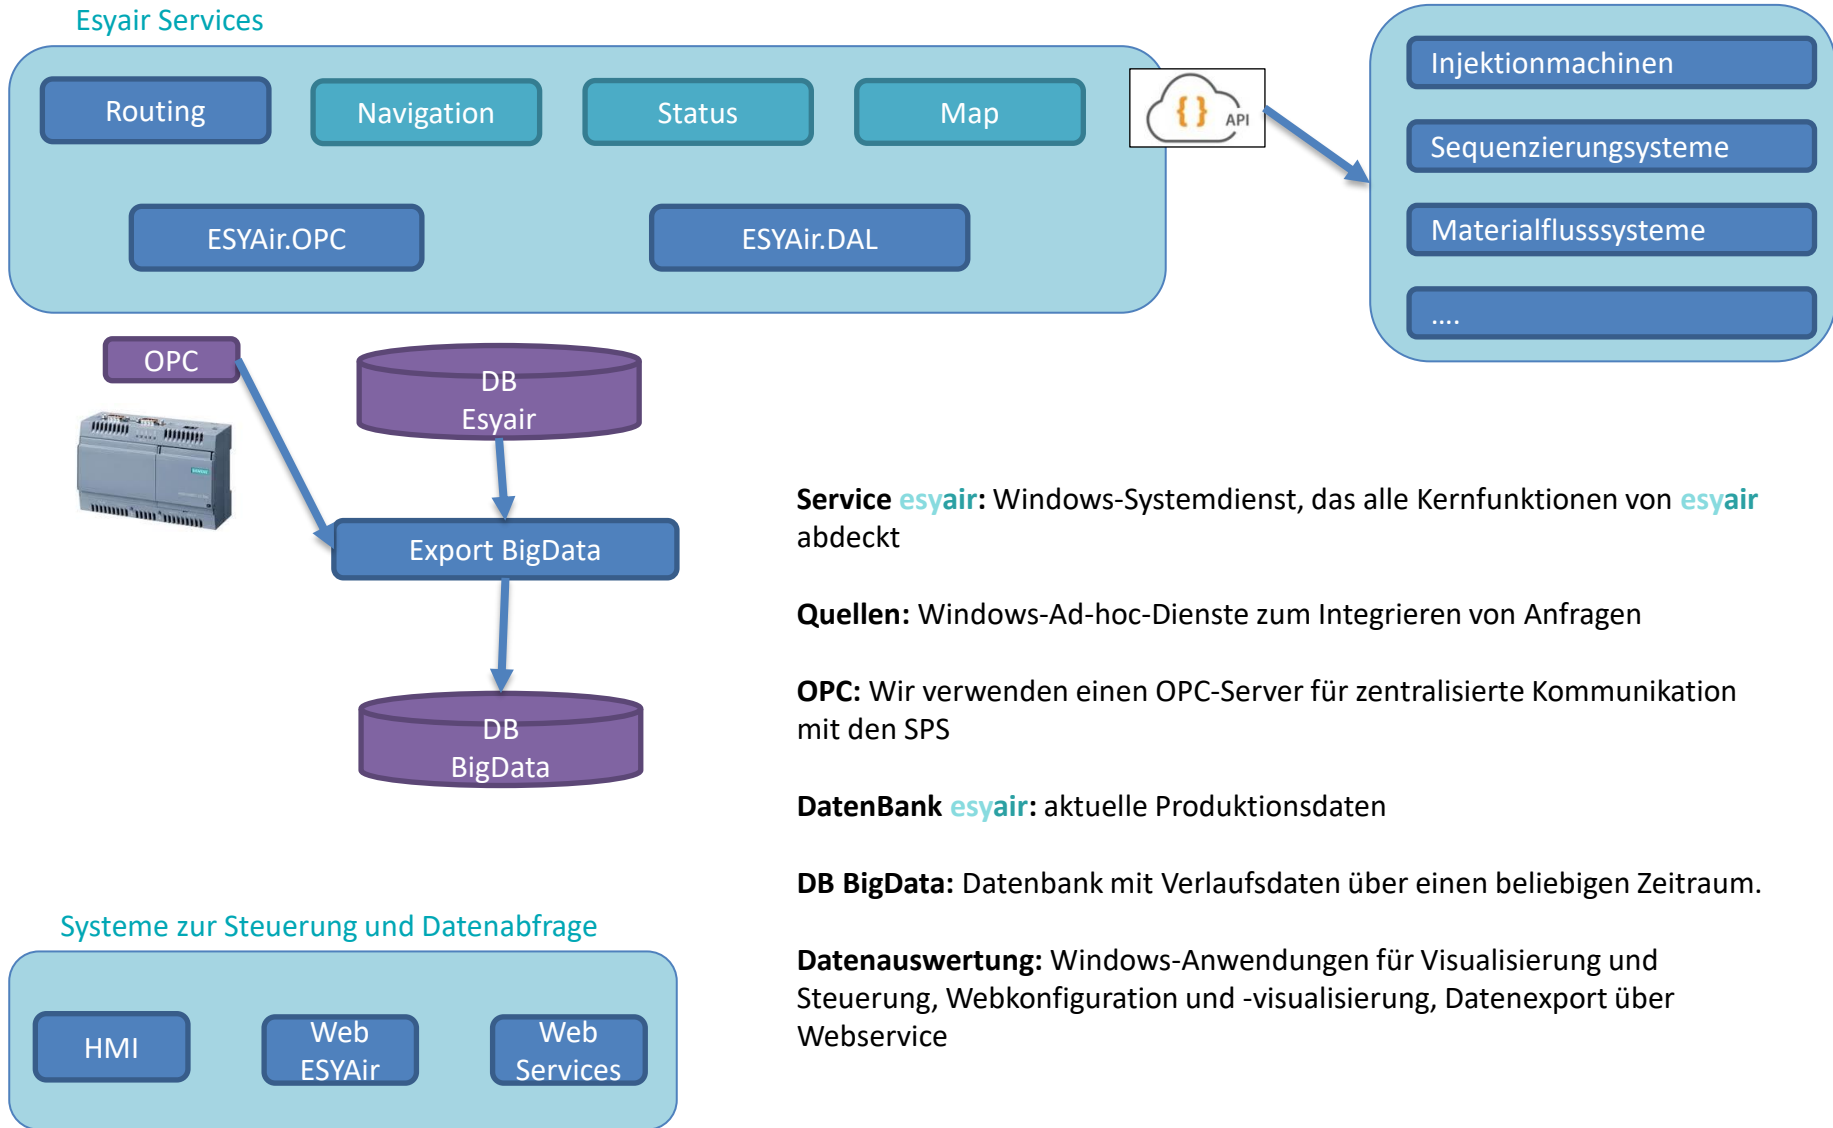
Esyair Services

Routing

Navigation

Status

Map

ESYAir.OPC

ESYAir.DAL

{ } API

Injektionmachinen

Sequenzierungsysteme

Materialflusssysteme

....

OPC

DB Esyair

Export BigData

DB BigData

Service esyair: Windows-Systemdienst, das alle Kernfunktionen von esyair abdeckt

Quellen: Windows-Ad-hoc-Dienste zum Integrieren von Anfragen

OPC: Wir verwenden einen OPC-Server für zentralisierte Kommunikation mit den SPS

DatenBank esyair: aktuelle Produktionsdaten

DB BigData: Datenbank mit Verlaufsdaten über einen beliebigen Zeitraum.

Datenauswertung: Windows-Anwendungen für Visualisierung und Steuerung, Webkonfiguration und -visualisierung, Datenexport über Webservice

Systeme zur Steuerung und Datenabfrage

HMI

Web ESYAir

Web Services